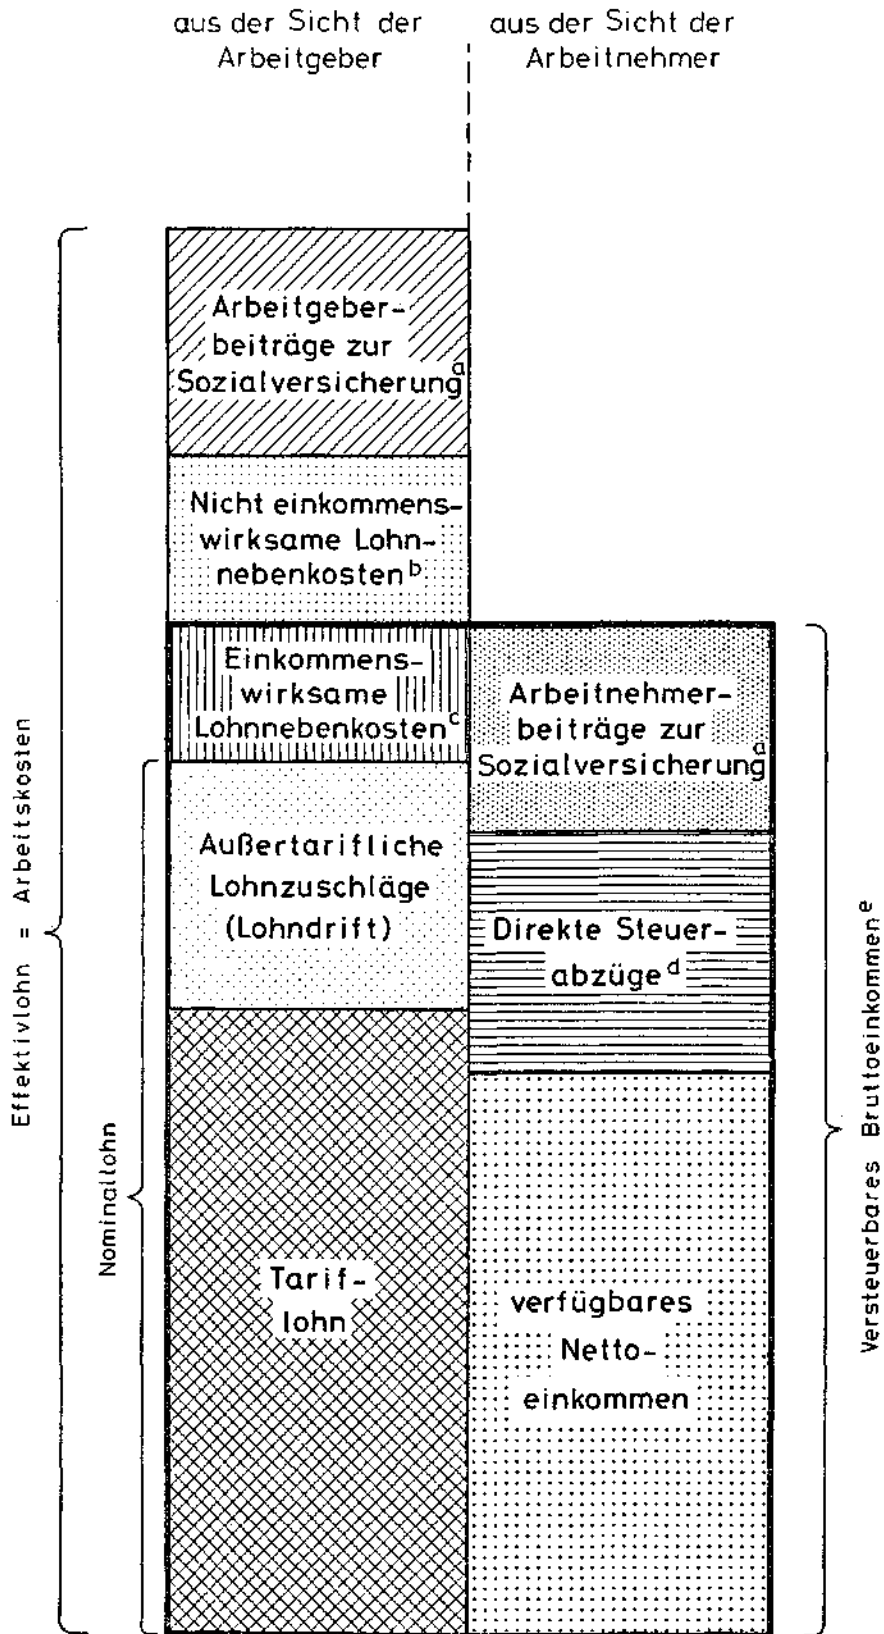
aus der Sicht der Arbeitgeber

aus der Sicht der Arbeitnehmer

Arbeitgeberbeiträge zur Sozialversicherung$^{a}$

Nicht einkommenswirksame Lohnnebenkosten$^{b}$

Einkommenswirksame Lohnnebenkosten$^{c}$

Außertarifliche Lohnzuschläge (Lohndrift)

Tariflohn

Arbeitnehmerbeiträge zur Sozialversicherung$^{a}$

Direkte Steuerabzüge$^{d}$

verfügbares Nettoeinkommen

Effektivlohn = Arbeitskosten

Nominallohn

Versteuerbares Bruttoeinkommen$^{e}$